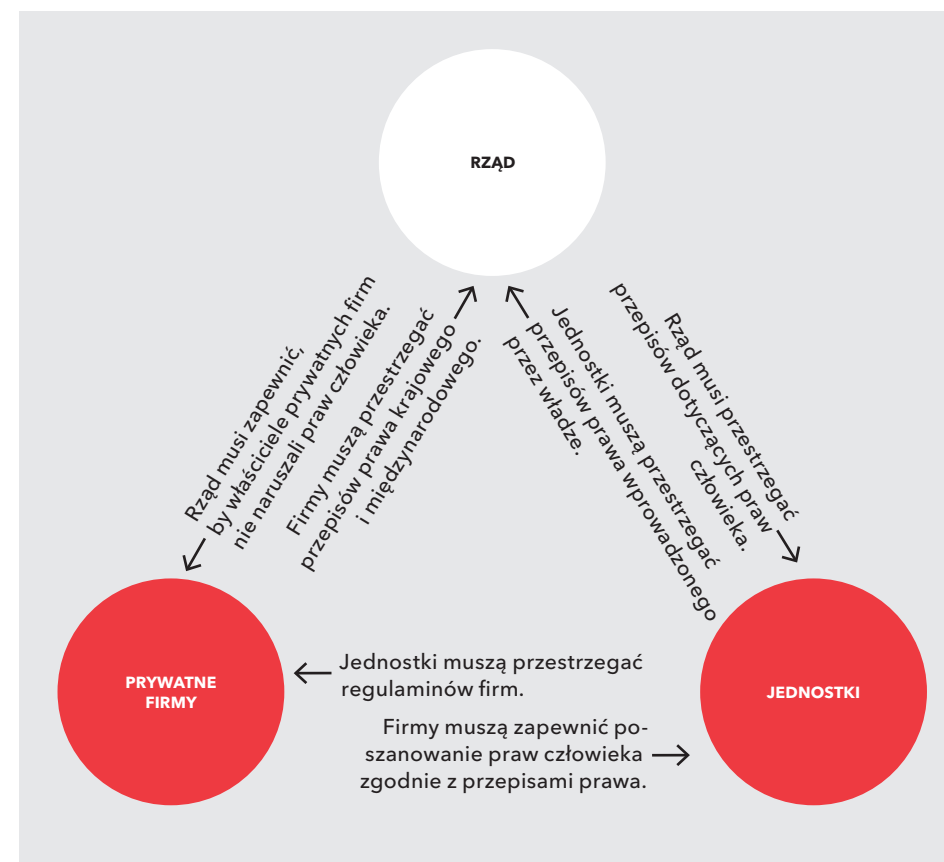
RZĄD

Rząd musi zapewnić, by właściciele prywatnych firm nie naruszali praw człowieka.

Firmy muszą przestrzegać przepisów prawa krajowego i międzynarodowego.

Jednostki muszą przestrzegać przepisów prawa wprowadzonego przez władze.

Rząd musi przestrzegać przepisów dotyczących praw człowieka.

PRYWATNE FIRMY

Jednostki muszą przestrzegać regulaminów firm.

Firmy muszą zapewnić poszanowanie praw człowieka zgodnie z przepisami prawa.

JEDNOSTKI